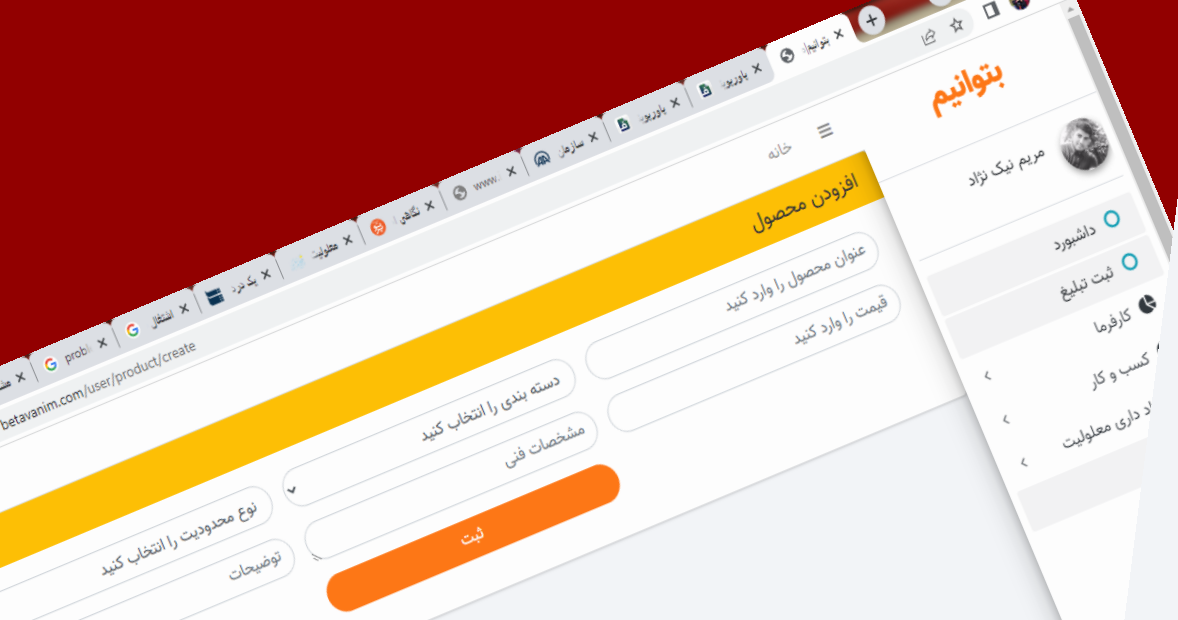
بتوانیم
پاورپو
پاورپو
سازمان
www.
نگاهی
مطلوب
یک درد
اشتغال
probl
betavanim.com/user/product/create
بتوانیم
مریم نیک نژاد
داشبورد
ثبت تبلیغ
کارفرما
کسب و کار
د داری معلولیت
خانه
افزودن محصول
عنوان محصول را وارد کنید
قیمت را وارد کنید
دسته بندی را انتخاب کنید
مشخصات فنی
نوع محدودیت را انتخاب کنید
توضیحات
ثبت